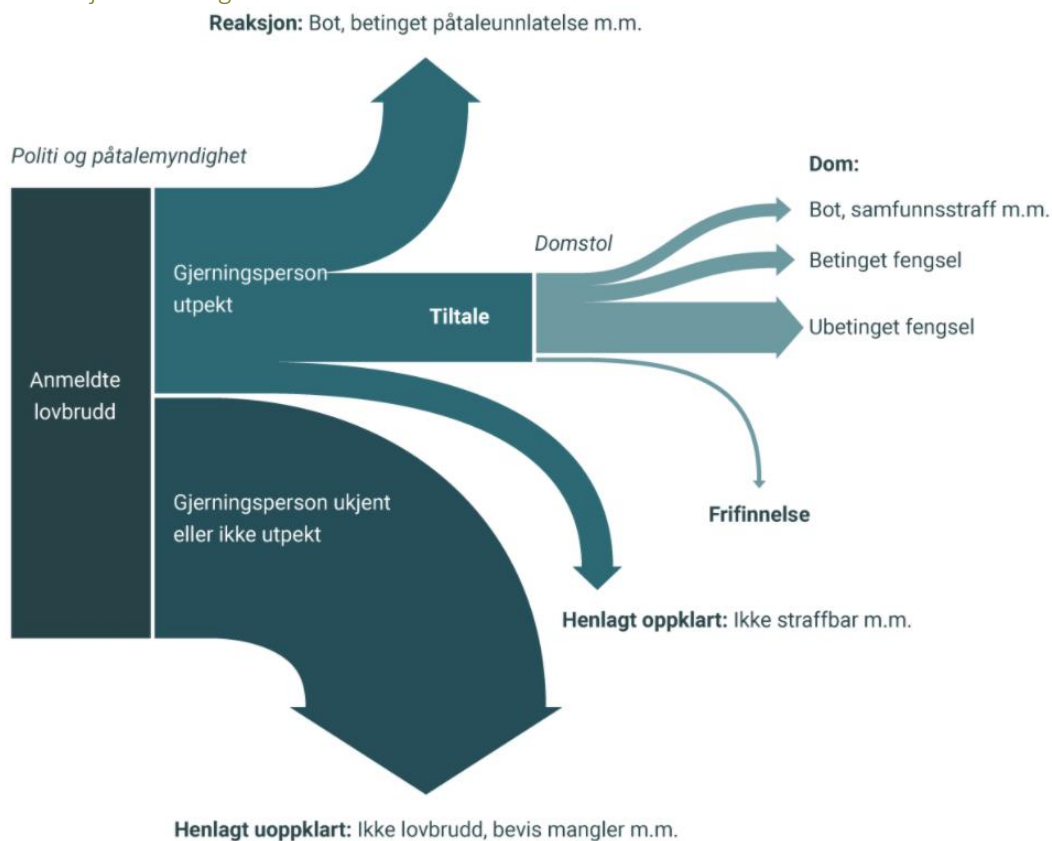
**Reaksjon:** Bot, betinget påtaleunnlatelse m.m.

*Politi og påtalemyndighet*

Anmeldte lovbrudd

Gjerningsperson utpekt

Tiltale

*Domstol*

**Dom:**

Bot, samfunnsstraff m.m.

Betinget fengsel

Ubetinget fengsel

**Frifinnelse**

Gjerningsperson ukjent eller ikke utpekt

**Henlagt oppklart:** Ikke straffbar m.m.

**Henlagt uoppklart:** Ikke lovbrudd, bevis mangler m.m.